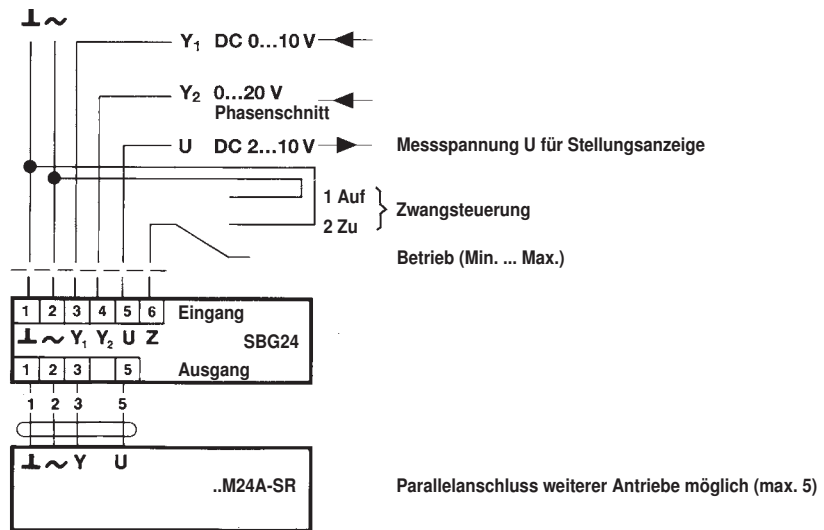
⊥ ~

$Y_1$ DC 0...10 V

$Y_2$ 0...20 V
Phasenschnitt

U DC 2...10 V

Messspannung U für Stellungsanzeige

1 Auf
2 Zu
Zwangsteuerung

Betrieb (Min. ... Max.)

| 1 | 2 | 3 | 4 | 5 | 6 |
|---|---|---|---|---|---|

Eingang

⊥ ~ $Y_1$ $Y_2$ U Z

SBG24

| 1 | 2 | 3 |  | 5 |
|---|---|---|---|---|

Ausgang

1 2 3 5

⊥ ~ Y U

..M24A-SR

Parallelanschluss weiterer Antriebe möglich (max. 5)